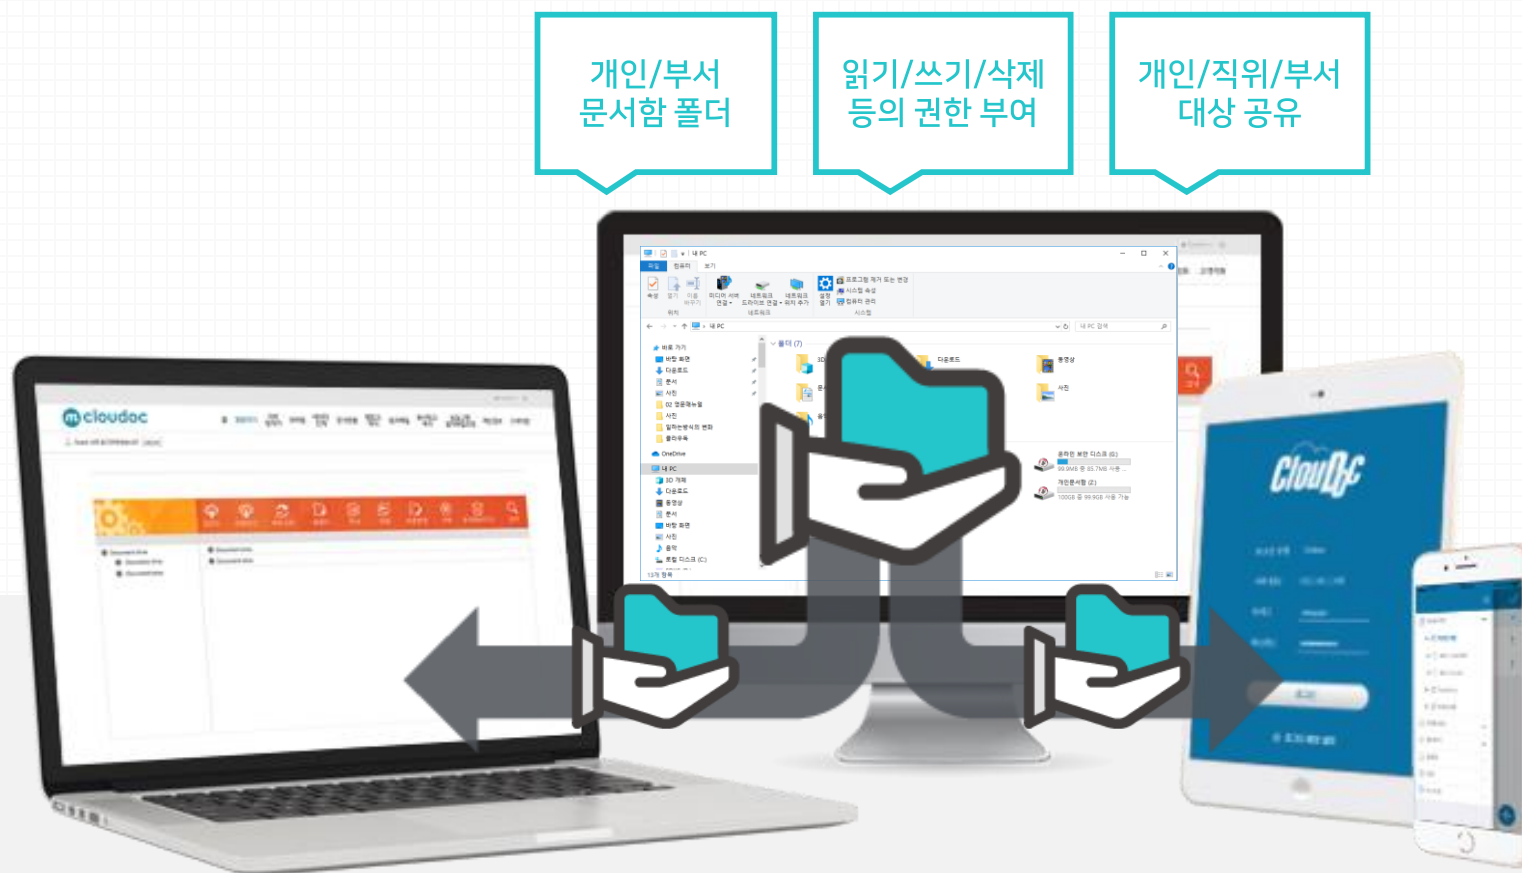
개인/부서
문서함 폴더

읽기/쓰기/삭제
등의 권한 부여

개인/직위/부서
대상 공유

cloudoc

내 PC

파일 컴퓨터 보기

즐겨찾기 바탕 화면 다운로드 문서 사진

OneDrive

내 PC

3D 개체 다운로드 동영상 문서 바탕 화면 사진 음악

로컬 디스크 (C:)

폴더 (7)

다운로드 동영상 사진

13개 항목

CloudOC